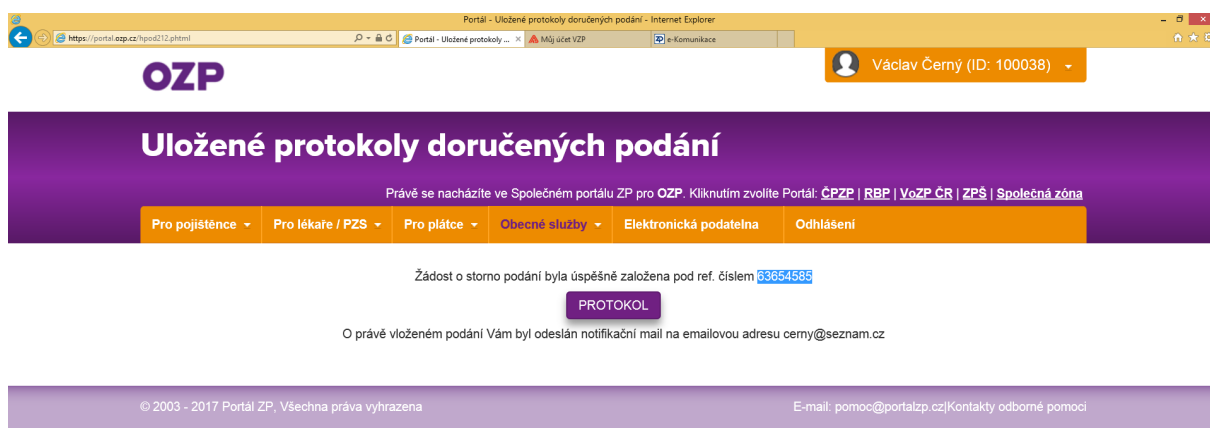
Portál - Uložené protokoly doručených podání - Internet Explorer

https://portal.ozp.cz/hpod212.phtml

Portál - Uložené protokoly ...

Můj účet VZP

e-Komunikace

OZP

Václav Černý (ID: 100038)

Uložené protokoly doručených podání

Právě se nacházíte ve Společném portálu ZP pro OZP. Kliknutím zvolíte Portál: ČPZP | RBP | VoZP ČR | ZPŠ | Společná zóna

Pro pojištěnce | Pro lékaře / PZS | Pro plátce | Obecné služby | Elektronická podatelna | Odhlášení

Žádost o storno podání byla úspěšně založena pod ref. číslem 63654585

PROTOKOL

O právě vloženém podání Vám byl odeslán notifikační mail na emailovou adresu cerny@seznam.cz

© 2003 - 2017 Portál ZP, Všechna práva vyhrazena

E-mail: pomoc@portalzp.cz|Kontakty odborné pomoci